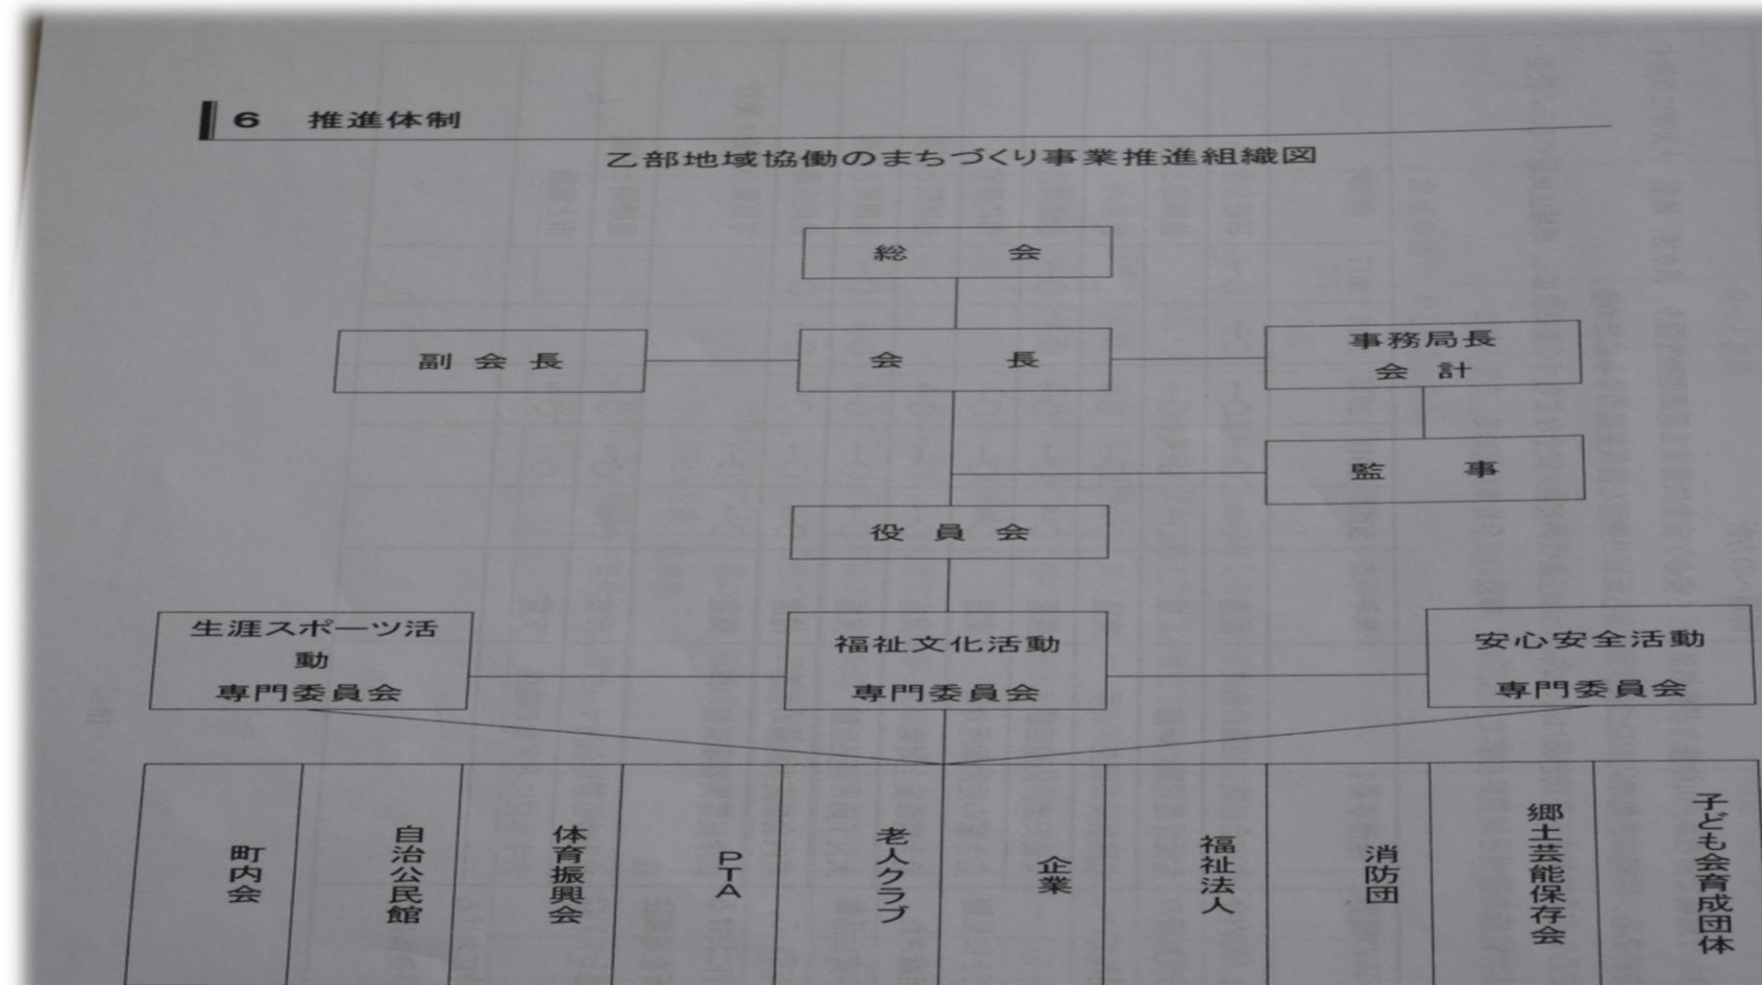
6 推進体制

乙部地域協働のまちづくり事業推進組織図

総　会

副会長

会　長

事務局長
会　計

監　事

役員会

生涯スポーツ活動
専門委員会

福祉文化活動
専門委員会

安心安全活動
専門委員会

| 町内会 | 自治公民館 | 体育振興会 | PTA | 老人クラブ | 企業 | 福祉法人 | 消防団 | 郷土芸能保存会 | 子ども会育成団体 |
|---|---|---|---|---|---|---|---|---|---|